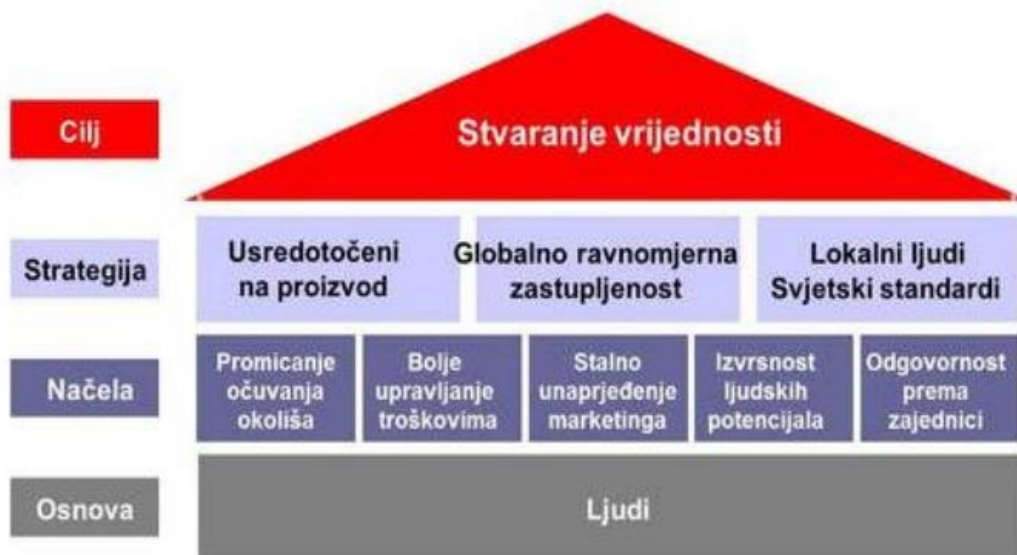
Cilj

Stvaranje vrijednosti

Strategija

Usredotočeni na proizvod

Globalno ravnomjerna zastupljenost

Lokalni ljudi Svjetski standardi

Načela

Promicanje očuvanja okoliša

Bolje upravljanje troškovima

Stalno unaprjeđenje marketinga

Izvrsnost ljudskih potencijala

Odgovornost prema zajednici

Osnova

Ljudi